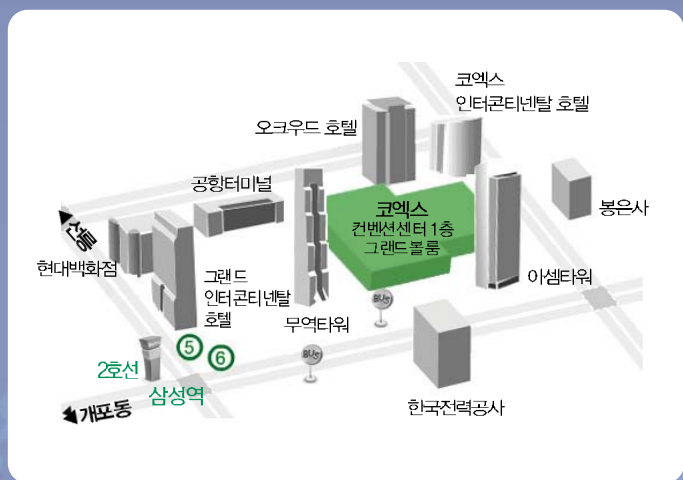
코엑스
인터콘티넨탈 호텔

오크우드 호텔

공항터미널

봉은사

코엑스
컨벤션센터 1층
그랜드볼룸

신사동

현대백화점

그랜드
인터콘티넨탈
호텔

아셈타워

무역타워

BUS

BUS

5

6

2호선

삼성역

개포동

한국전력공사